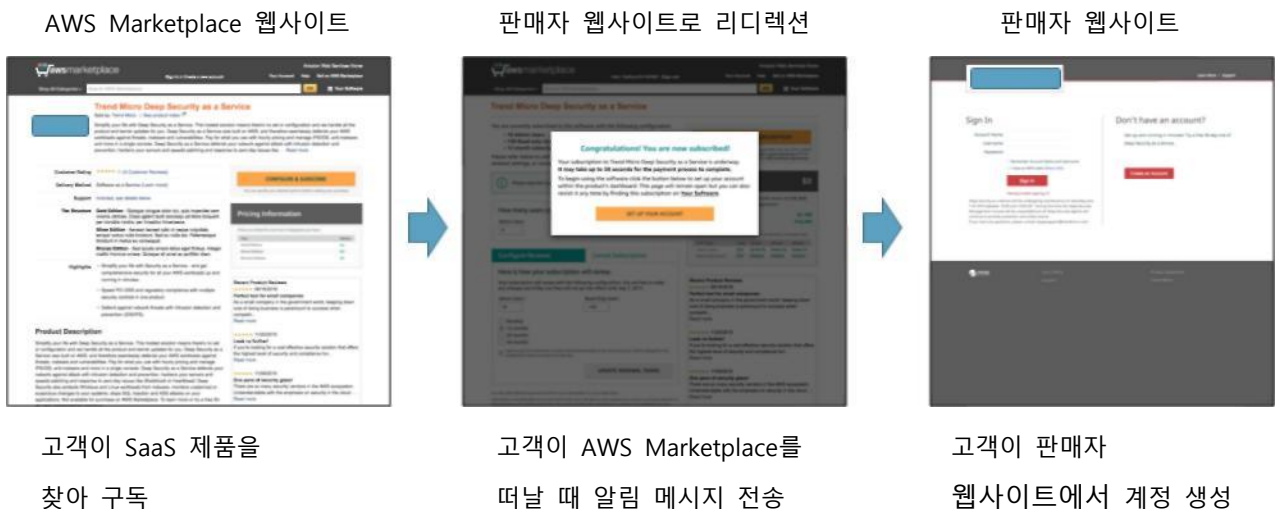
AWS Marketplace 웹사이트

판매자 웹사이트로 리디렉션

판매자 웹사이트

awsmarketplace

Trend Micro Deep Security as a Service

Customer Rating

Delivery Method

Support

Highlights

CONTINUE & SUBSCRIBE

Pricing Information

Product Description

Trend Micro Deep Security as a Service

Congratulations! You are now subscribed!

SET UP YOUR ACCOUNT

Sign In

Don't have an account?

Sign in

Create an Account

고객이 SaaS 제품을 찾아 구독

고객이 AWS Marketplace를 떠날 때 알림 메시지 전송

고객이 판매자 웹사이트에서 계정 생성